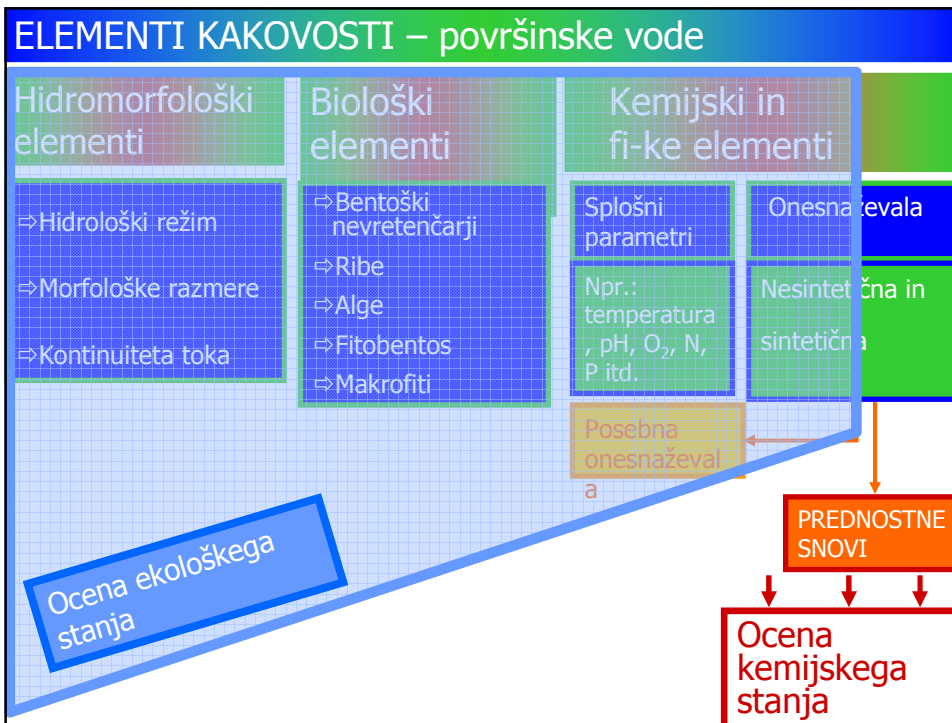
ELEMENTI KAKOVOSTI – površinske vode

Hidromorfološki elementi

⇨Hidrološki režim

⇨Morfološke razmere

⇨Kontinuiteta toka

Biološki elementi

⇨Bentoški nevretenčarji

⇨Ribe

⇨Alge

⇨Fitobentos

⇨Makrofiti

Kemijski in fi-ke elementi

Splošni parametri

Npr.: temperatura, pH, $O_2$, N, P itd.

Onesnaževala

Nesintetična in sintetična

Posebna onesnaževala

PREDNOSTNE SNOVI

Ocena ekološkega stanja

Ocena kemijskega stanja